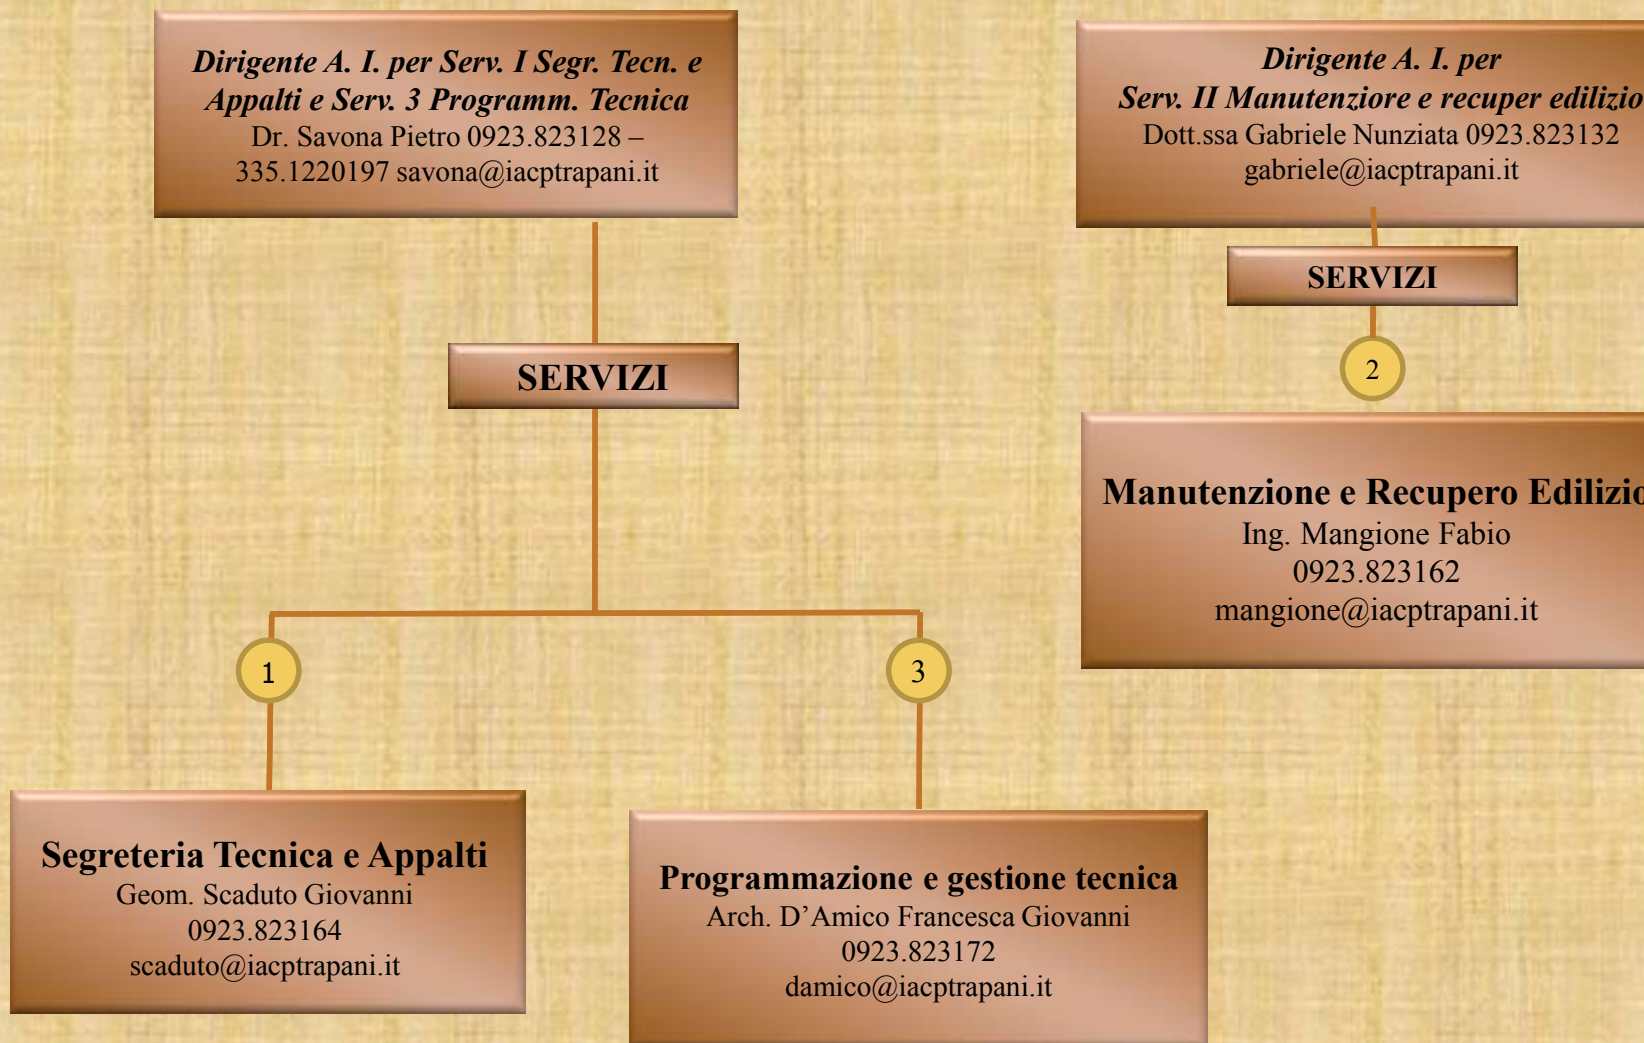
Dirigente A. I. per Serv. I Segr. Tecn. e Appalti e Serv. 3 Programm. Tecnica
Dr. Savona Pietro 0923.823128 – 335.1220197 savona@iacptrapani.it

Dirigente A. I. per
Serv. II Manutenziore e recuper edilizio
Dott.ssa Gabriele Nunziata 0923.823132
gabriele@iacptrapani.it

SERVIZI

2

SERVIZI

Manutenzione e Recupero Edilizio
Ing. Mangione Fabio
0923.823162
mangione@iacptrapani.it

1

3

Segreteria Tecnica e Appalti
Geom. Scaduto Giovanni
0923.823164
scaduto@iacptrapani.it

Programmazione e gestione tecnica
Arch. D'Amico Francesca Giovanni
0923.823172
damico@iacptrapani.it